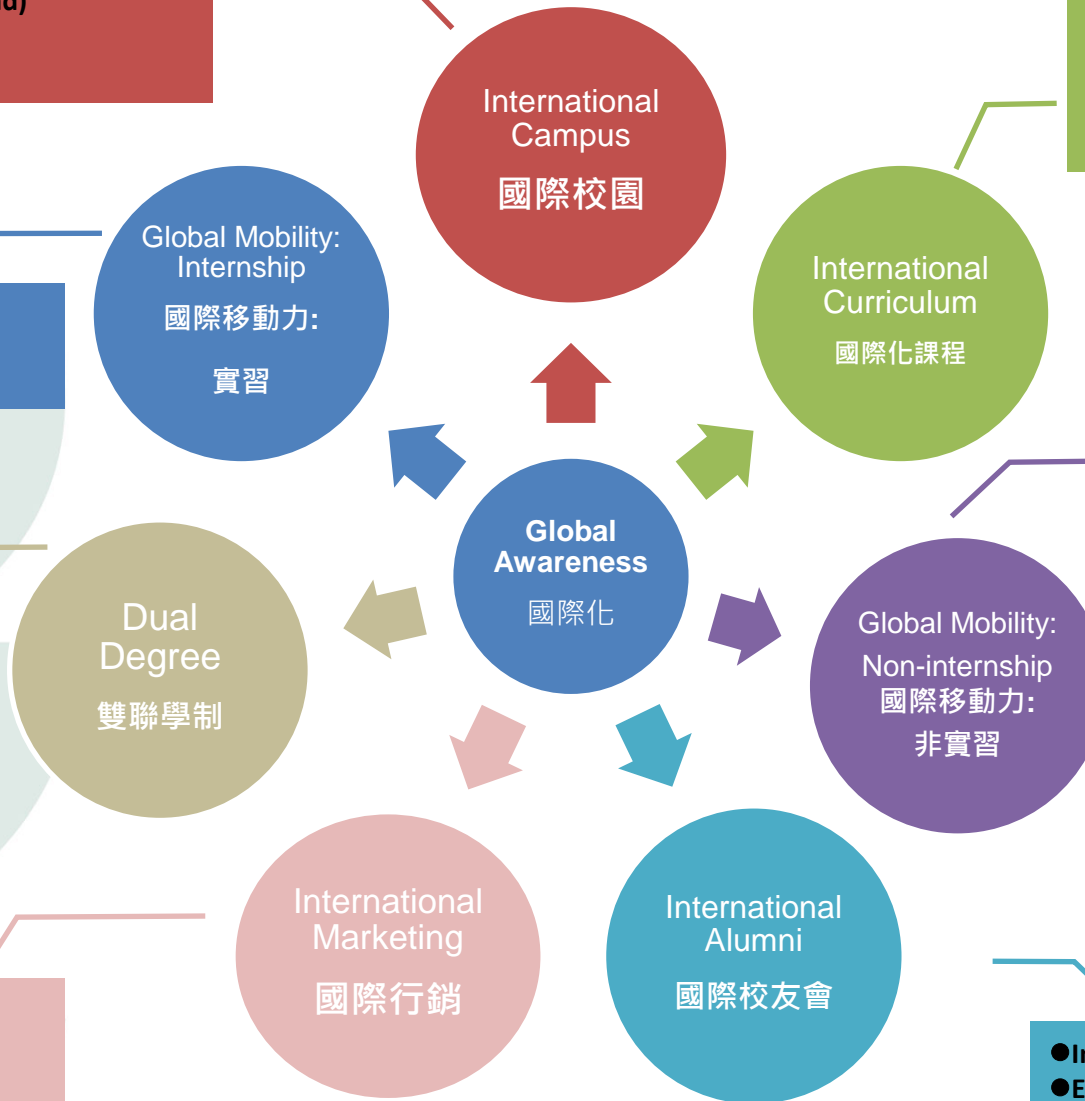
d)

International Campus
國際校園

Global Mobility: Internship
國際移動力:
實習

International Curriculum
國際化課程

Global Awareness
國際化

Dual Degree
雙聯學制

Global Mobility: Non-internship
國際移動力:
非實習

International Marketing
國際行銷

International Alumni
國際校友會

●In
●E